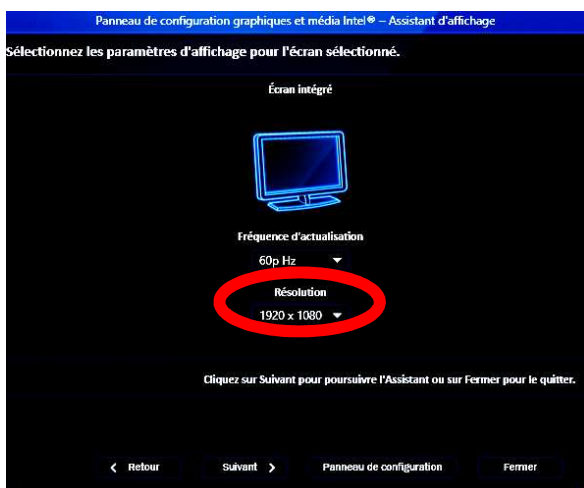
Panneau de configuration graphiques et média Intel® – Assistant d'affichage

Sélectionnez les paramètres d'affichage pour l'écran sélectionné.

Écran intégré

Fréquence d'actualisation

60p Hz

Résolution

1920 x 1080

Cliquez sur Suivant pour poursuivre l'Assistant ou sur Fermer pour le quitter.

Retour

Suivant

Panneau de configuration

Fermer